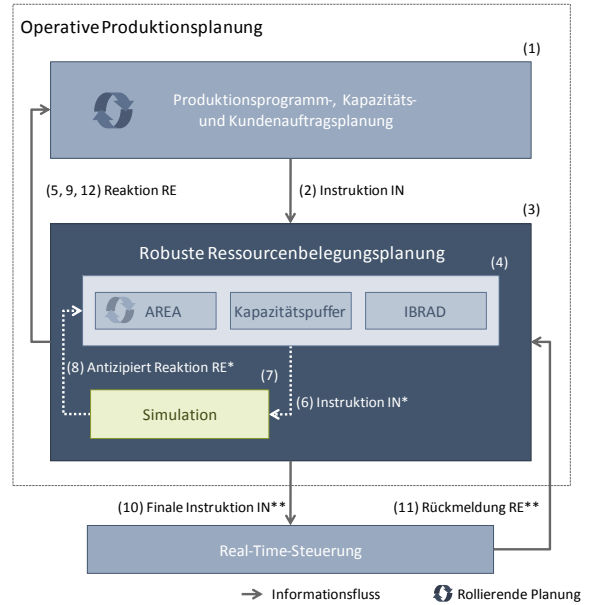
Operative Produktionsplanung

(1)

Produktionsprogramm-, Kapazitäts- und Kundenauftragsplanung

(5, 9, 12) Reaktion RE

(2) Instruktion IN

(3)

Robuste Ressourcenbelegungsplanung

(4)

AREA

Kapazitätspuffer

IBRAD

(8) Antizipiert Reaktion RE*

(7)

Simulation

(6) Instruktion IN*

(10) Finale Instruktion IN**

(11) Rückmeldung RE**

Real-Time-Steuerung

Informationsfluss

Rollierende Planung